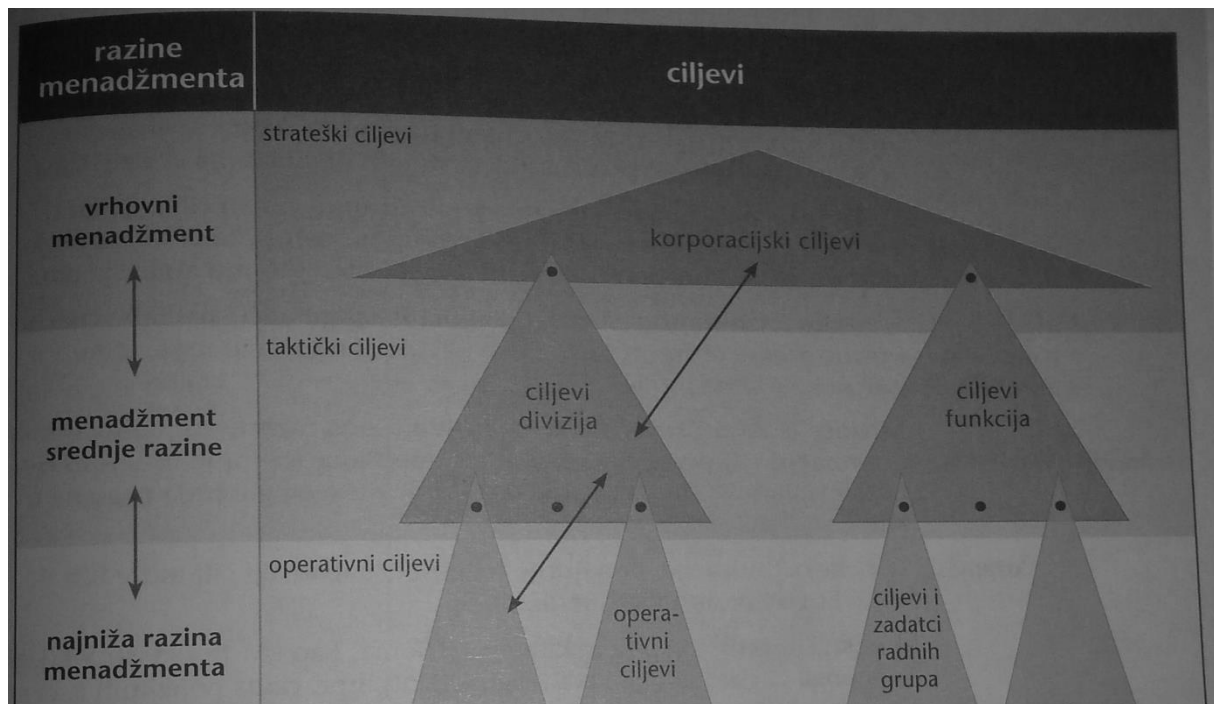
| razine menadžmenta | ciljevi |
|---|---|
| vrhovni menadžment | strateški ciljevi |
| menadžment srednje razine | taktički ciljevi |
| najniža razina menadžmenta | operativni ciljevi |

korporacijski ciljevi

ciljevi divizija

ciljevi funkcija

operativni ciljevi

ciljevi i zadatci radnih grupa